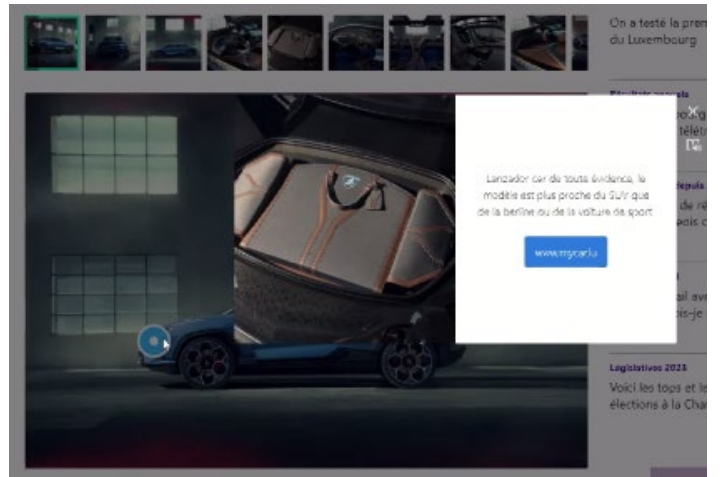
On a testé la prem du Luxembourg

Lanzador car de toute évidence, le modèle est plus proche du SUV que de la berline ou de la voiture de sport

www.mycar.lu

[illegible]

Législatives 2023

Voici les tops et le élections à la Cha